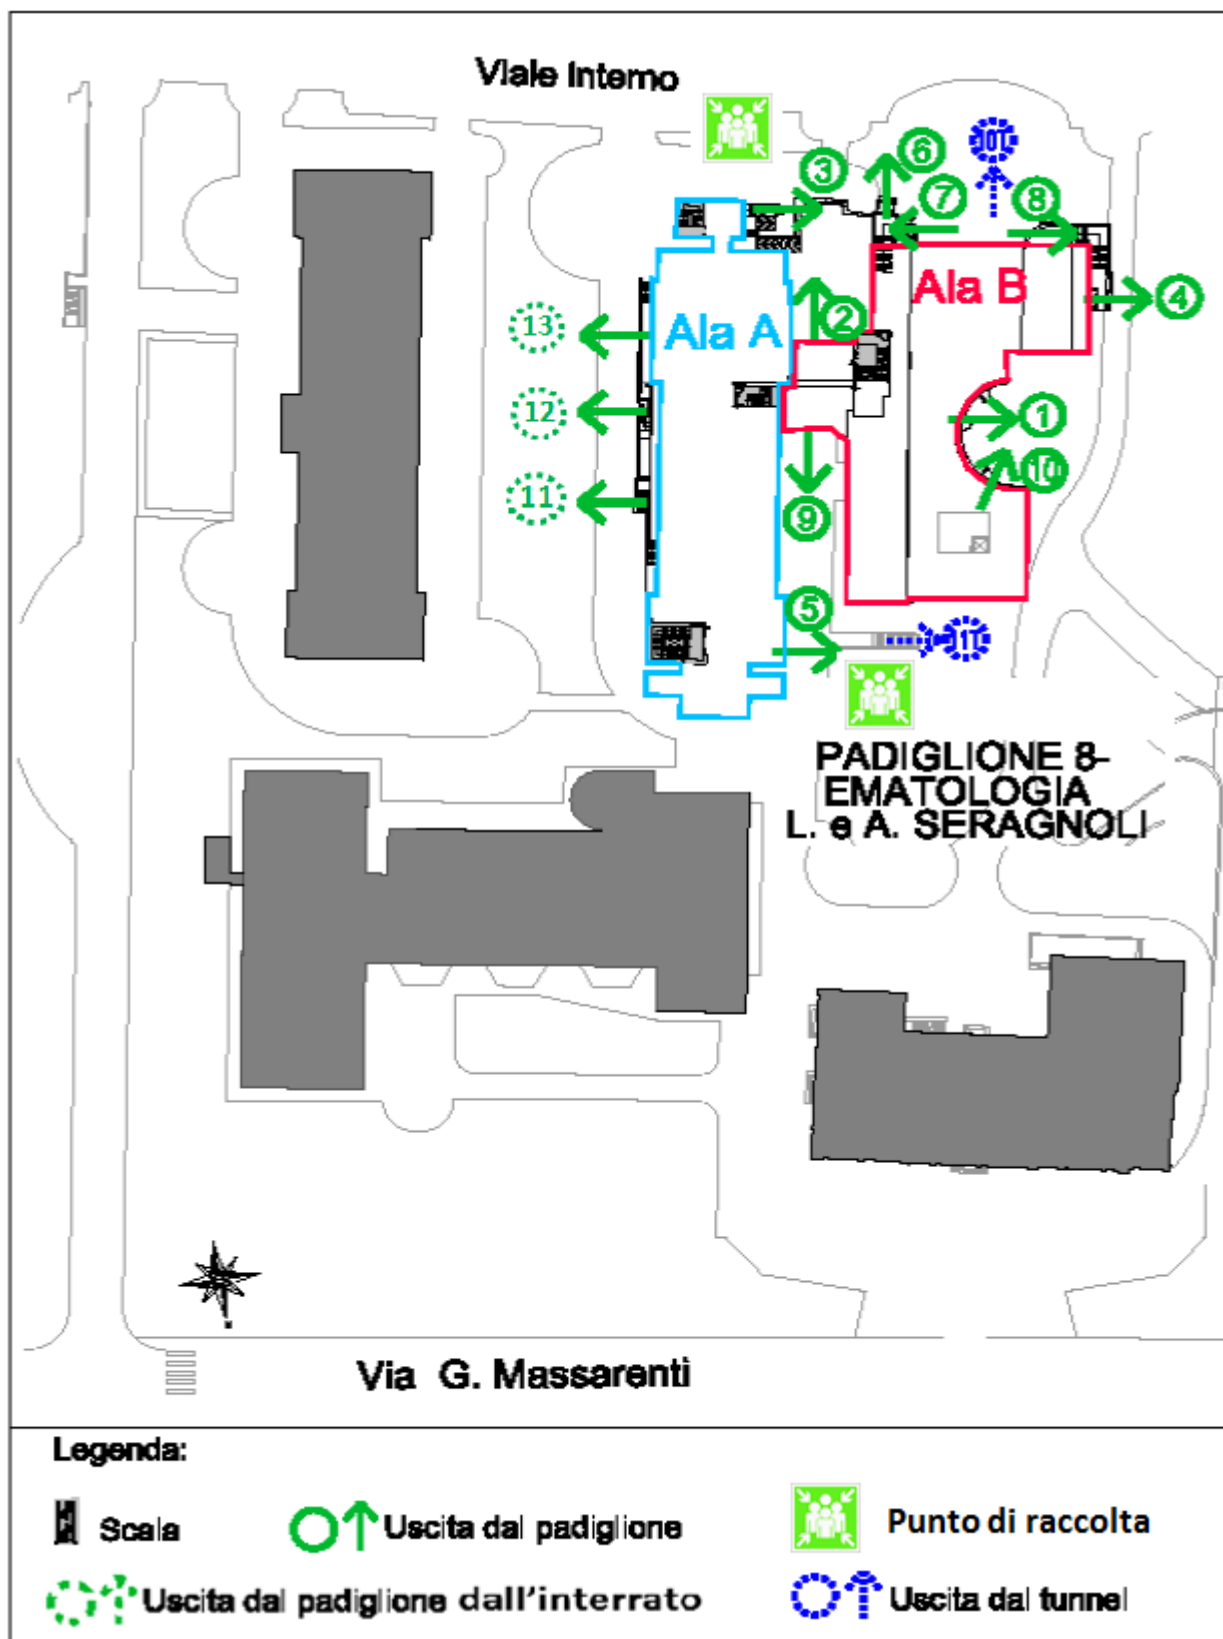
Viale Interno

3
6
7
8
10T

Ala A
Ala B
13
12
11
2
4
1
10
9
5
11T

PADIGLIONE 8-
EMATOLOGIA
L. e A. SERAGNOLI

Via G. Massarenti

Legenda:
Scala
Uscita dal padiglione
Punto di raccolta
Uscita dal padiglione dall'interrato
Uscita dal tunnel